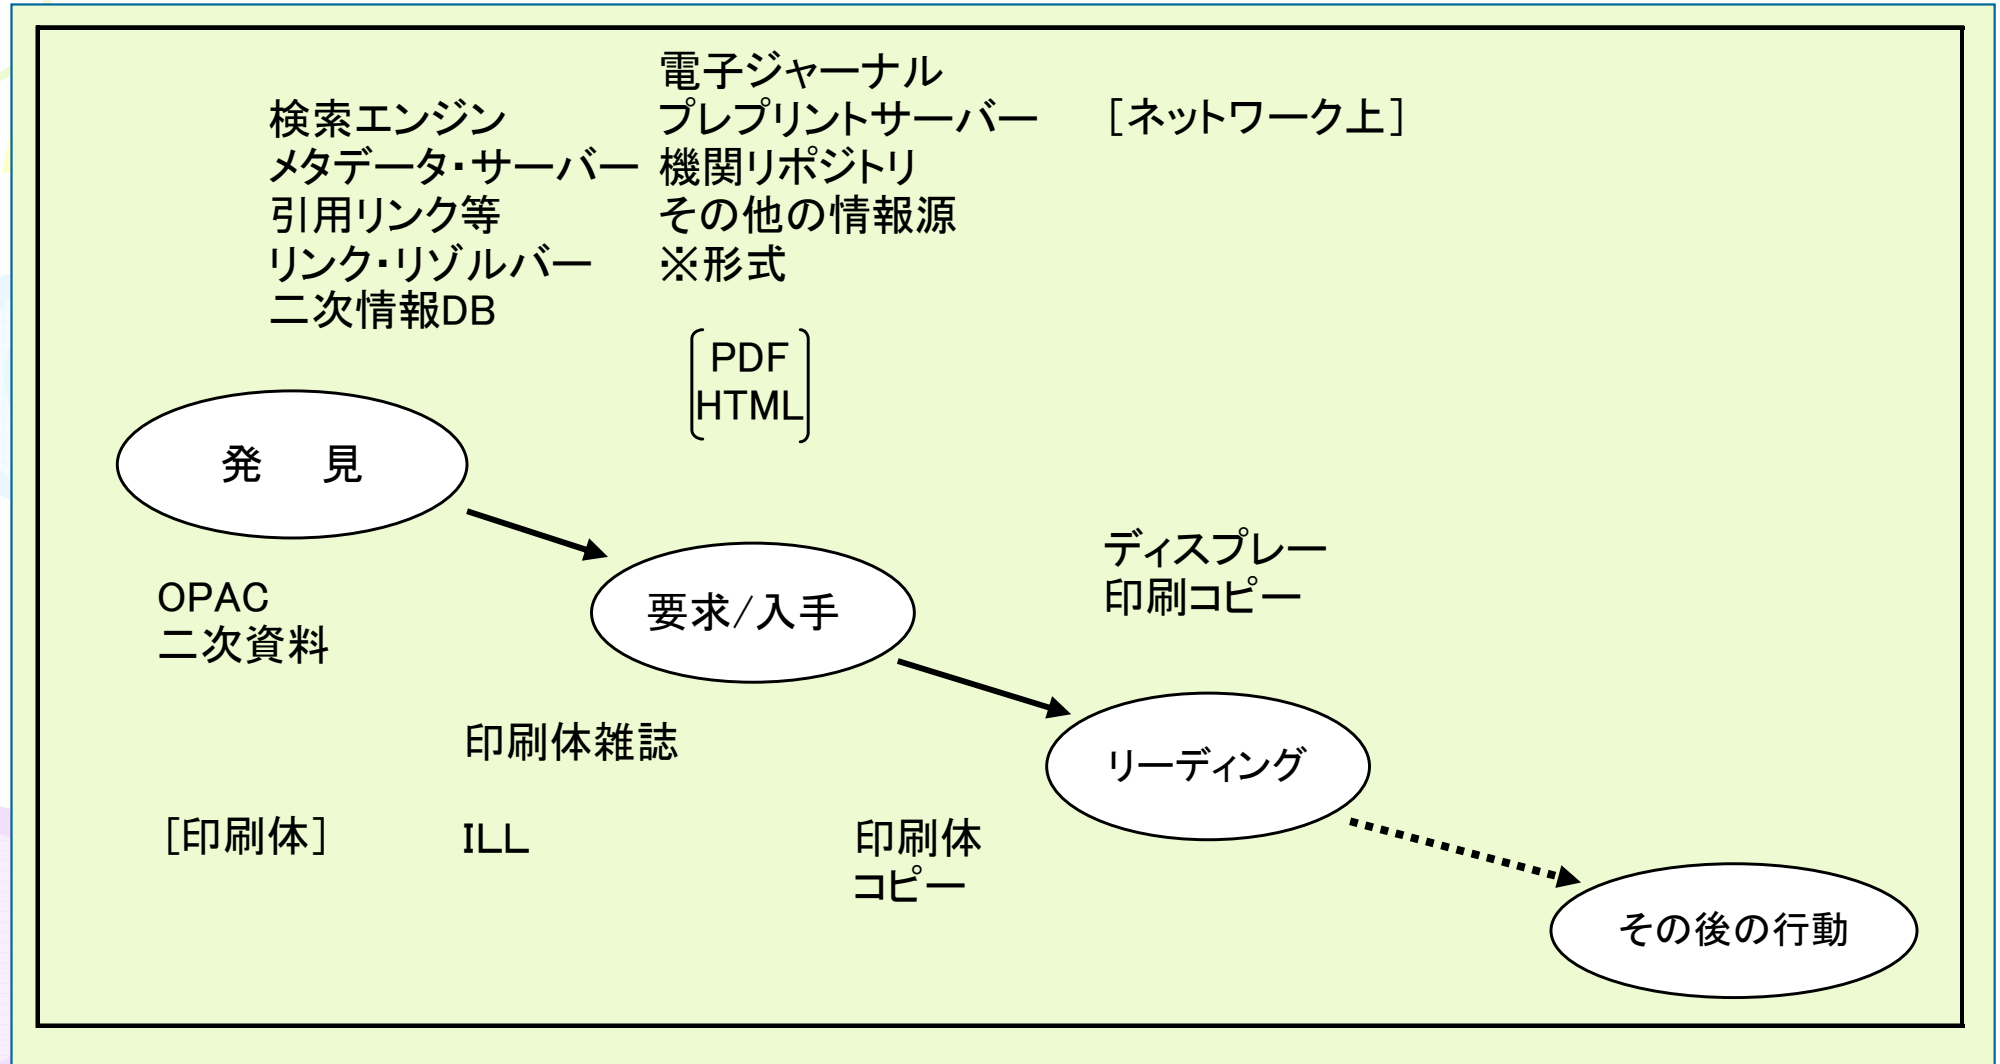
検索エンジン
メタデータ・サーバー
引用リンク等
リンク・リゾルバー
二次情報DB

電子ジャーナル
プレプリントサーバー
機関リポジトリ
その他の情報源
※形式

PDF
HTML

［ネットワーク上］

発　見

要求/入手

リーディング

その後の行動

ディスプレー
印刷コピー

OPAC
二次資料

印刷体雑誌

［印刷体］

ILL

印刷体
コピー